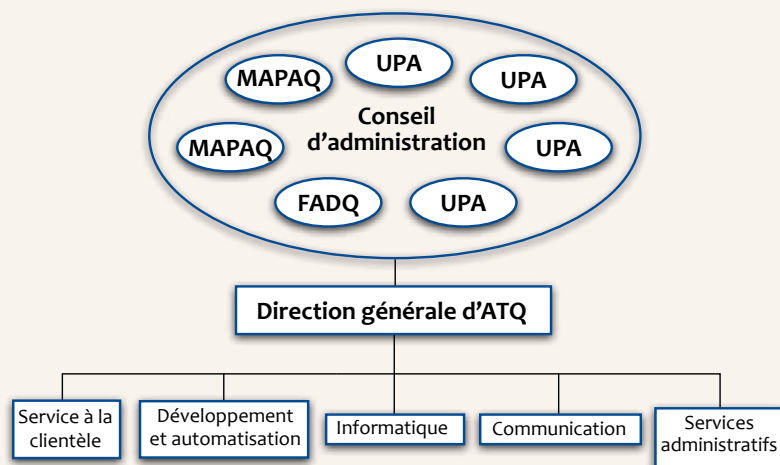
UPA

MAPAQ

UPA

Conseil d’administration

MAPAQ

UPA

FADQ

UPA

Direction générale d’ATQ

Service à la clientèle

Développement et automatisation

Informatique

Communication

Services administratifs